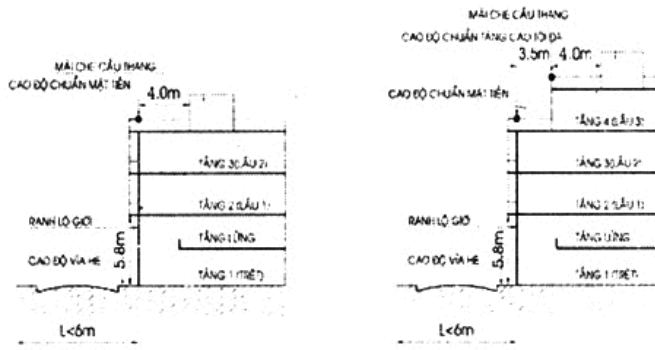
MÁI CHE CẦU THANG
CAO ĐỘ CHUẨN MẶT TIỀN
4.0m
TẦNG 3 (LẦU 2)
TẦNG 2 (LẦU 1)
RANH LỘ GIỚI
TẦNG LỬNG
5.8m
CAO ĐỘ VỈA HÈ
TẦNG 1 (TRỆT)
L<6m

MÁI CHE CẦU THANG
CAO ĐỘ CHUẨN TẦNG CAO TỐI ĐA
3.5m
4.0m
CAO ĐỘ CHUẨN MẶT TIỀN
TẦNG 4 (LẦU 3)
TẦNG 3 (LẦU 2)
TẦNG 2 (LẦU 1)
RANH LỘ GIỚI
TẦNG LỬNG
5.8m
CAO ĐỘ VỈA HÈ
TẦNG 1 (TRỆT)
L<6m